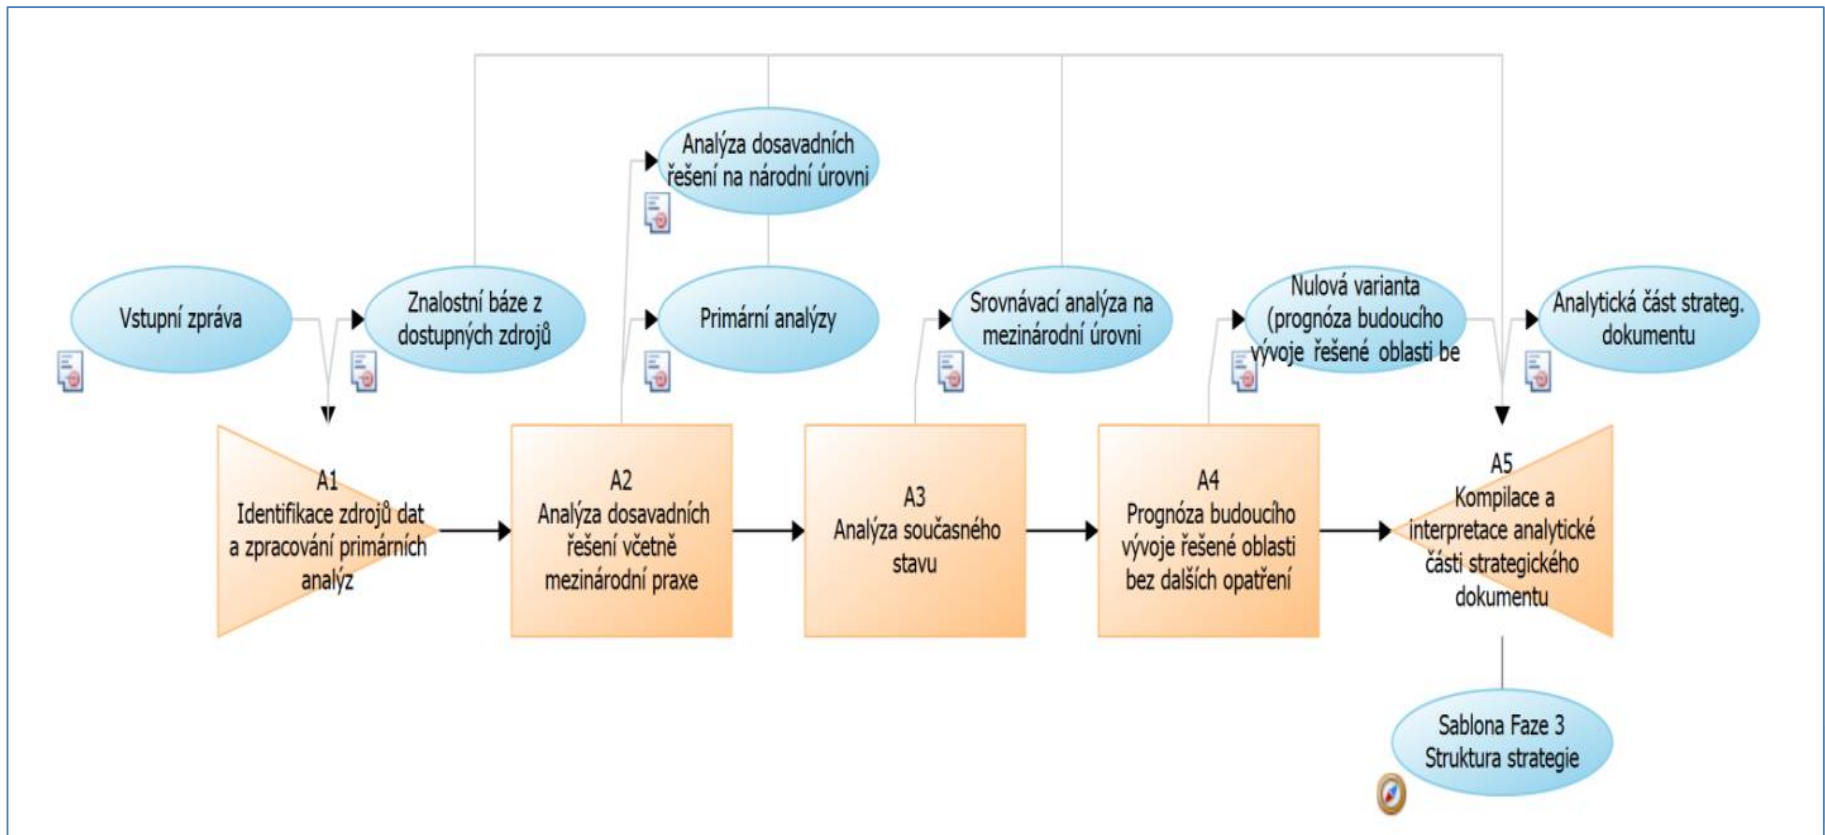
Analýza dosavadních řešení na národní úrovni

Vstupní zpráva

Znalostní báze z dostupných zdrojů

Primární analýzy

Srovnávací analýza na mezinárodní úrovni

Nulová varianta (prognóza budoucího vývoje řešené oblasti be

Analytická část strateg. dokumentu

A1
Identifikace zdrojů dat a zpracování primárních analýz

A2
Analýza dosavadních řešení včetně mezinárodní praxe

A3
Analýza současného stavu

A4
Prognóza budoucího vývoje řešené oblasti bez dalších opatření

A5
Kompilace a interpretace analytické části strategického dokumentu

Sablona Faze 3
Struktura strategie